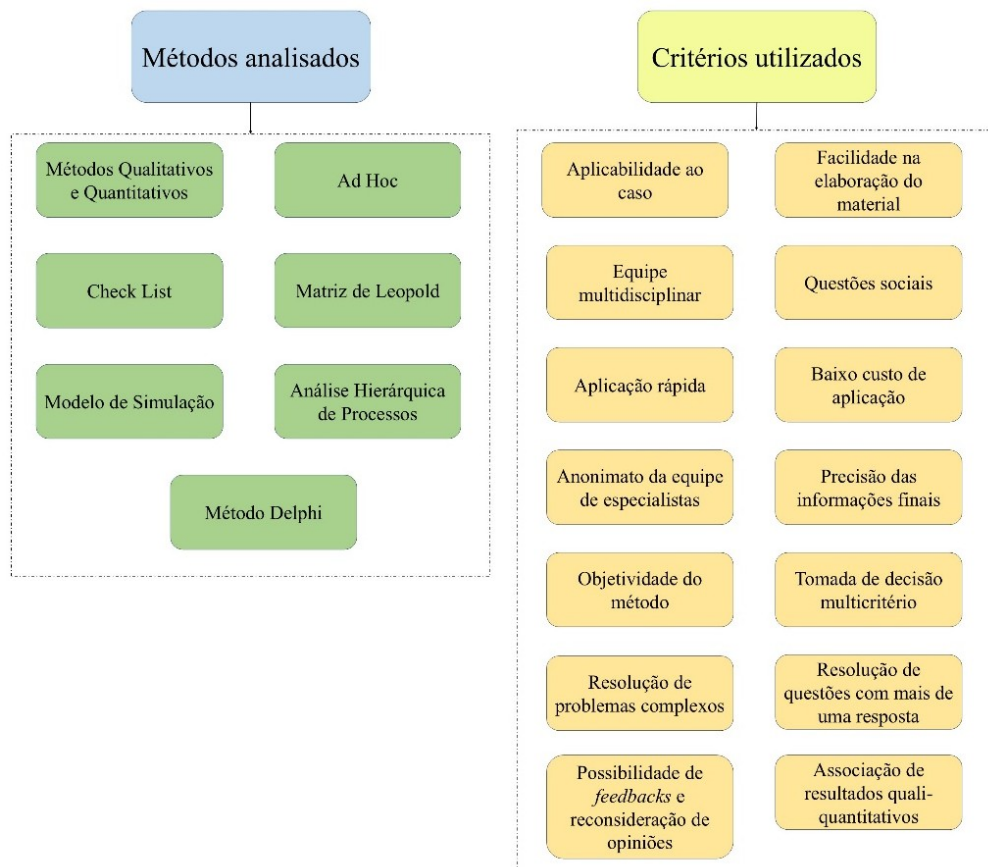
Métodos analisados

Métodos Qualitativos e Quantitativos

Ad Hoc

Check List

Matriz de Leopold

Modelo de Simulação

Análise Hierárquica de Processos

Método Delphi

Critérios utilizados

Aplicabilidade ao caso

Facilidade na elaboração do material

Equipe multidisciplinar

Questões sociais

Aplicação rápida

Baixo custo de aplicação

Anonimato da equipe de especialistas

Precisão das informações finais

Objetividade do método

Tomada de decisão multicritério

Resolução de problemas complexos

Resolução de questões com mais de uma resposta

Possibilidade de feedbacks e reconsideração de opiniões

Associação de resultados quali-quantitativos